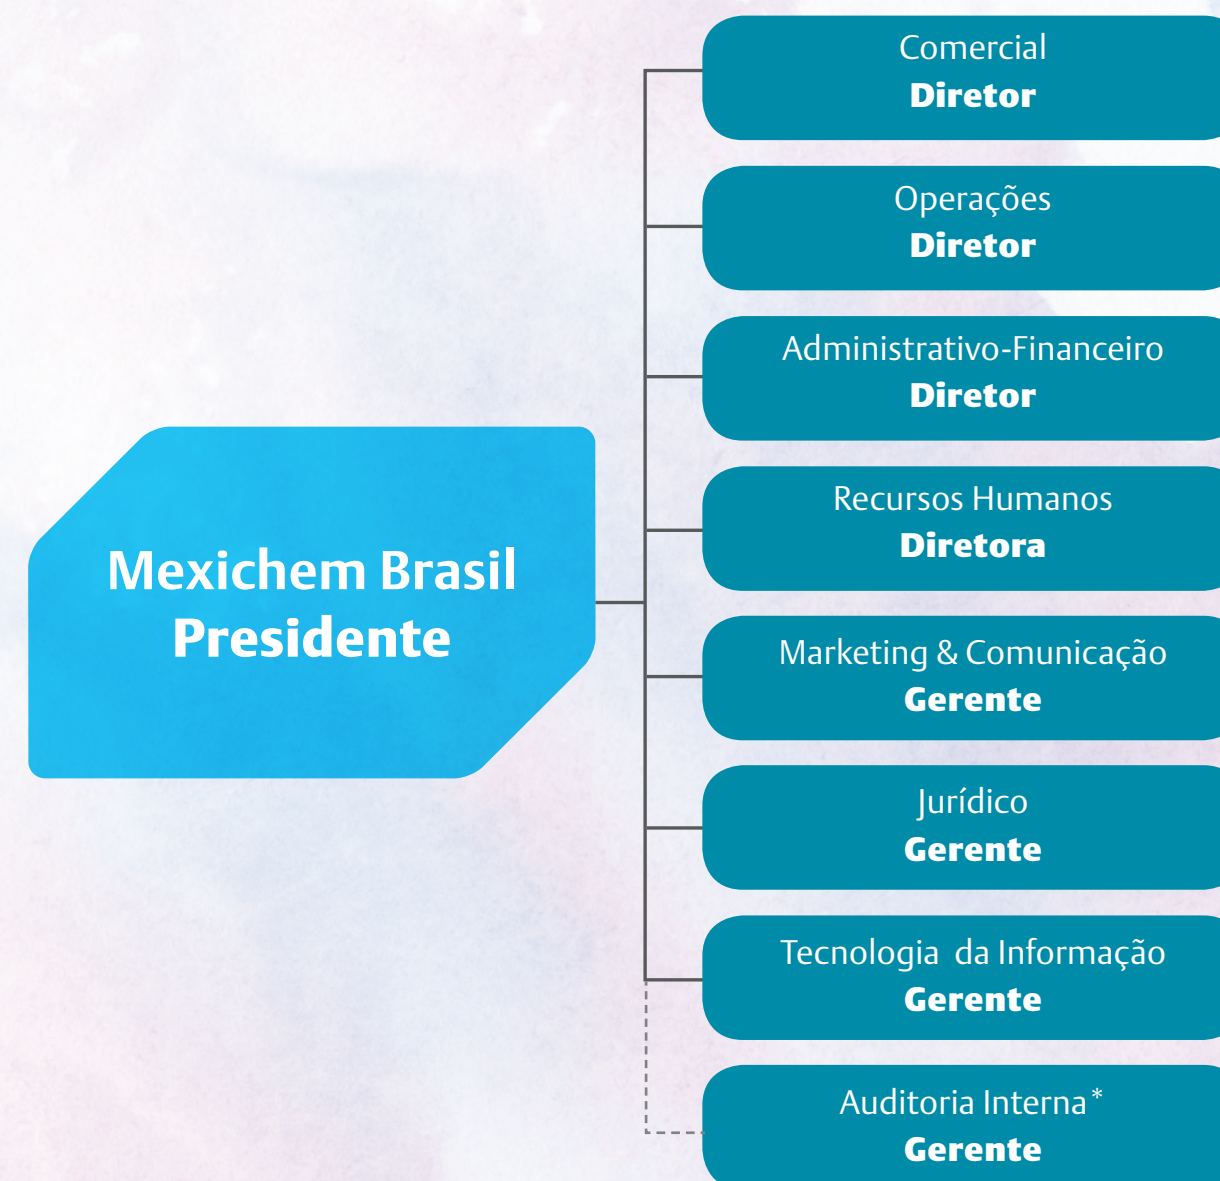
Mexichem Brasil
Presidente

Comercial
Diretor

Operações
Diretor

Administrativo-Financeiro
Diretor

Recursos Humanos
Diretora

Marketing & Comunicação
Gerente

Jurídico
Gerente

Tecnologia da Informação
Gerente

Auditoria Interna*
Gerente